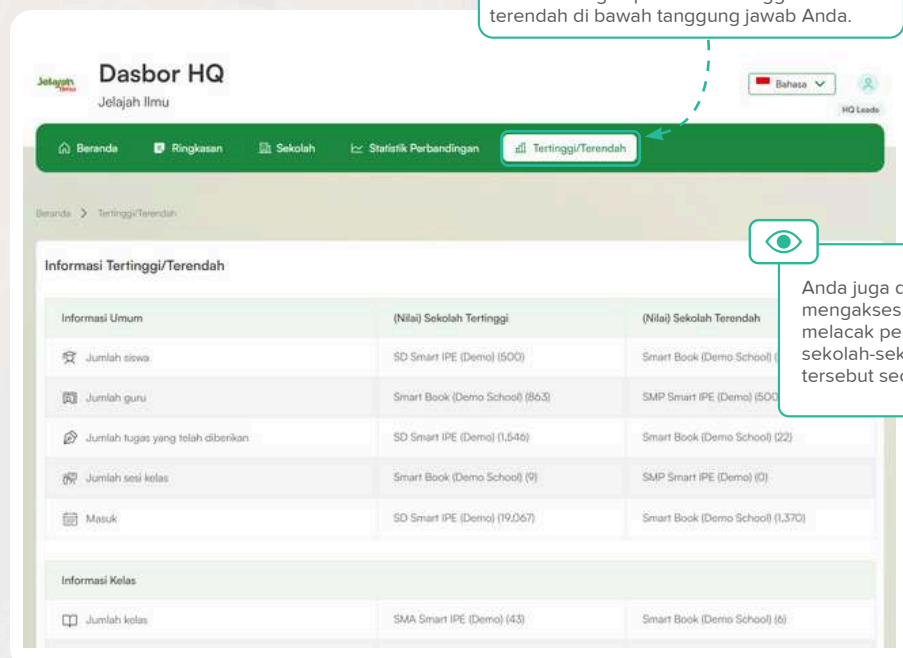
terendah di bawah tanggung jawab Anda.

Jelajah Ilmu

Dasbor HQ

Jelajah Ilmu

Bahasa

HQ Leads

Beranda Ringkasan Sekolah Statistik Perbandingan Tertinggi/Terendah

Beranda > Tertinggi/Terendah

Informasi Tertinggi/Terendah

Anda juga d
mengakses
melacak pe
sekolah-sek
tersebut sec

| Informasi Umum | (Nilai) Sekolah Tertinggi | (Nilai) Sekolah Terendah |
|---|---|---|
| Jumlah siswa | SD Smart IPE (Demo) (500) | Smart Book (Demo School) ( |
| Jumlah guru | Smart Book (Demo School) (863) | SMP Smart IPE (Demo) (500 |
| Jumlah tugas yang telah diberikan | SD Smart IPE (Demo) (1,546) | Smart Book (Demo School) (22) |
| Jumlah sesi kelas | Smart Book (Demo School) (9) | SMP Smart IPE (Demo) (0) |
| Masuk | SD Smart IPE (Demo) (19,067) | Smart Book (Demo School) (1,370) |

| Informasi Kelas | | |
|---|---|---|
| Jumlah kelas | SMA Smart IPE (Demo) (43) | Smart Book (Demo School) (6) |